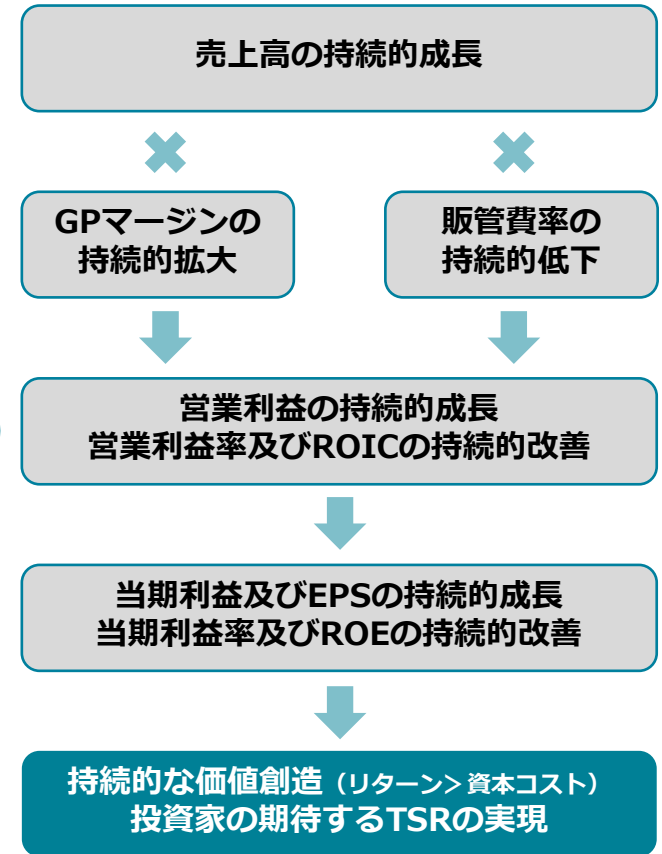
売上高の持続的成長

GPマージンの持続的拡大

販管費率の持続的低下

営業利益の持続的成長
営業利益率及びROICの持続的改善

当期利益及びEPSの持続的成長
当期利益率及びROEの持続的改善

持続的な価値創造（リターン＞資本コスト）
投資家の期待するTSRの実現